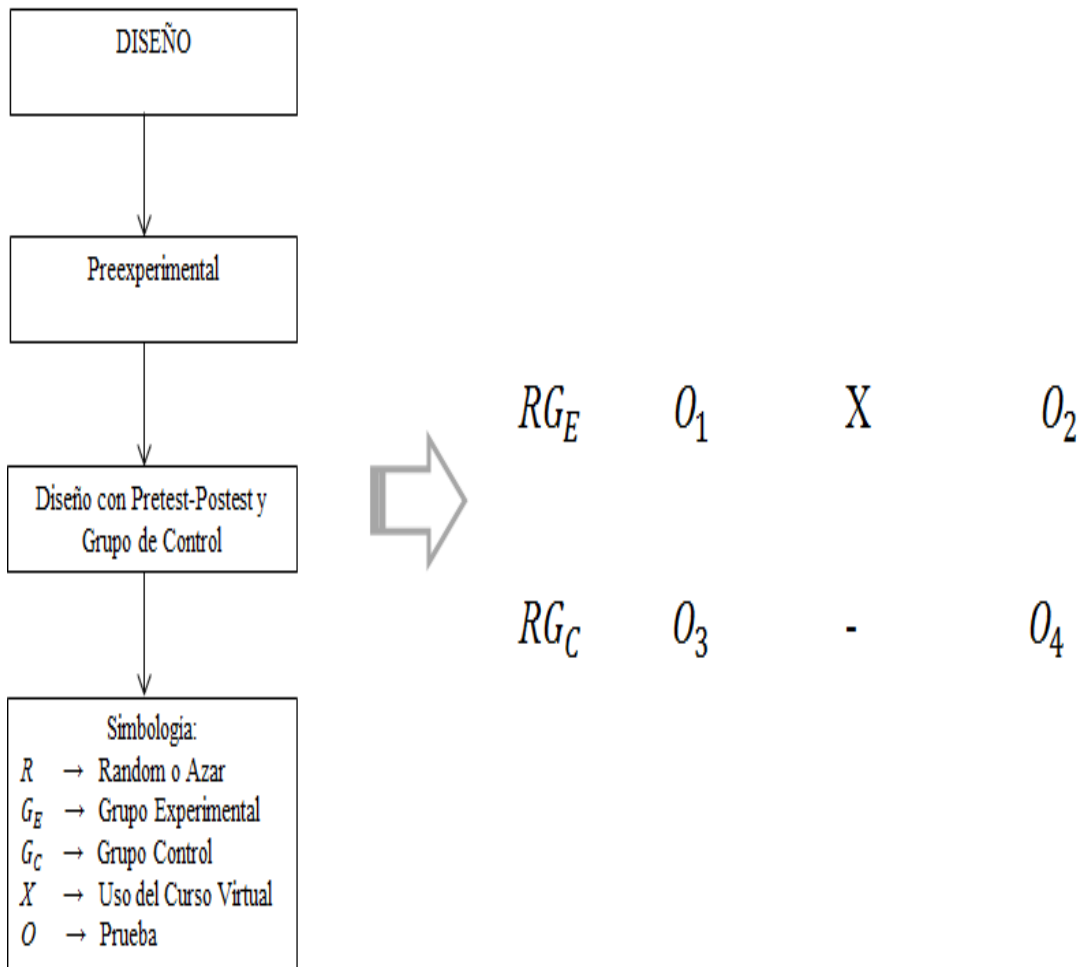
DISEÑO

Preexperimental

Diseño con Pretest-Postest y Grupo de Control

Simbologia:
$R$ → Random o Azar
$G_E$ → Grupo Experimental
$G_C$ → Grupo Control
$X$ → Uso del Curso Virtual
$O$ → Prueba

$RG_E$ $O_1$ X $O_2$

$RG_C$ $O_3$ - $O_4$